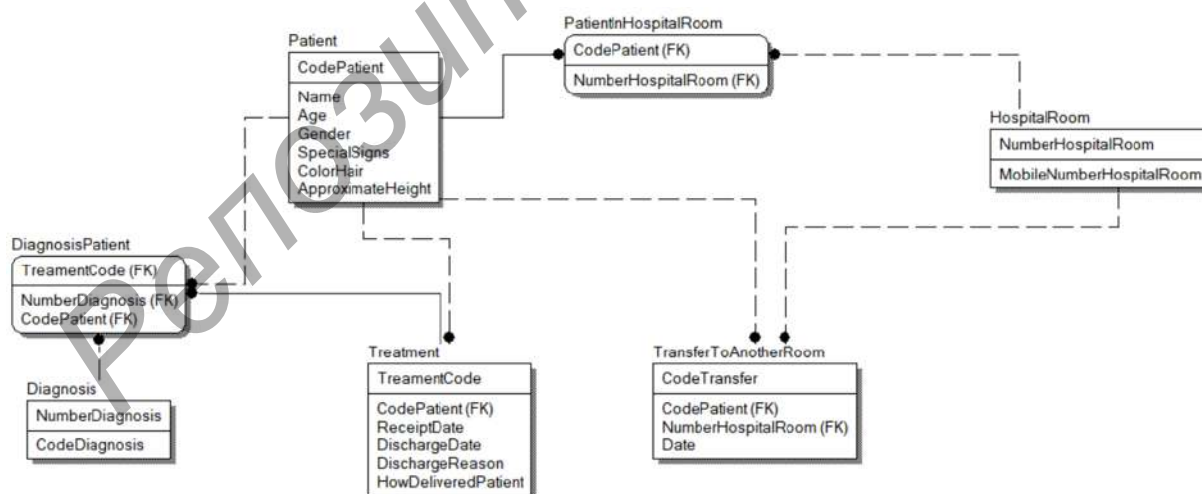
Patient
CodePatient
Name
Age
Gender
SpecialSigns
ColorHair
ApproximateHeight

PatientInHospitalRoom
CodePatient (FK)
NumberHospitalRoom (FK)

HospitalRoom
NumberHospitalRoom
MobileNumberHospitalRoom

DiagnosisPatient
TreamentCode (FK)
NumberDiagnosis (FK)
CodePatient (FK)

Diagnosis
NumberDiagnosis
CodeDiagnosis

Treatment
TreamentCode
CodePatient (FK)
ReceiptDate
DischargeDate
DischargeReason
HowDeliveredPatient

TransferToAnotherRoom
CodeTransfer
CodePatient (FK)
NumberHospitalRoom (FK)
Date

репозит